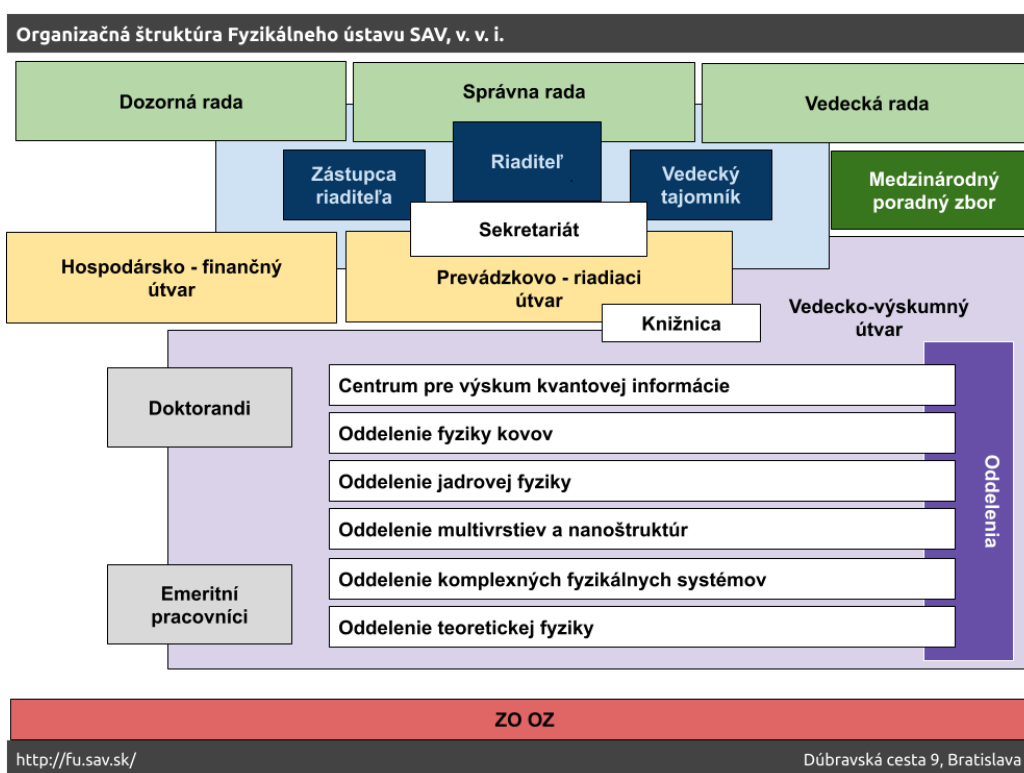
Organizačná štruktúra Fyzikálneho ústavu SAV, v. v. i.

Dozorná rada

Správna rada

Vedecká rada

Zástupca riaditeľa

Riaditeľ

Vedecký tajomník

Medzinárodný poradný zbor

Sekretariát

Hospodársko - finančný útvar

Prevádzkovo - riadiaci útvar

Knižnica

Vedecko-výskumný útvar

Doktorandi

Centrum pre výskum kvantovej informácie

Oddelenie fyziky kovov

Oddelenie jadrovej fyziky

Oddelenie multivrstiev a nanoštruktúr

Oddelenie komplexných fyzikálnych systémov

Oddelenie teoretickej fyziky

Emeritní pracovníci

Oddelenia

ZO OZ

http://fu.sav.sk/

Dúbravská cesta 9, Bratislava